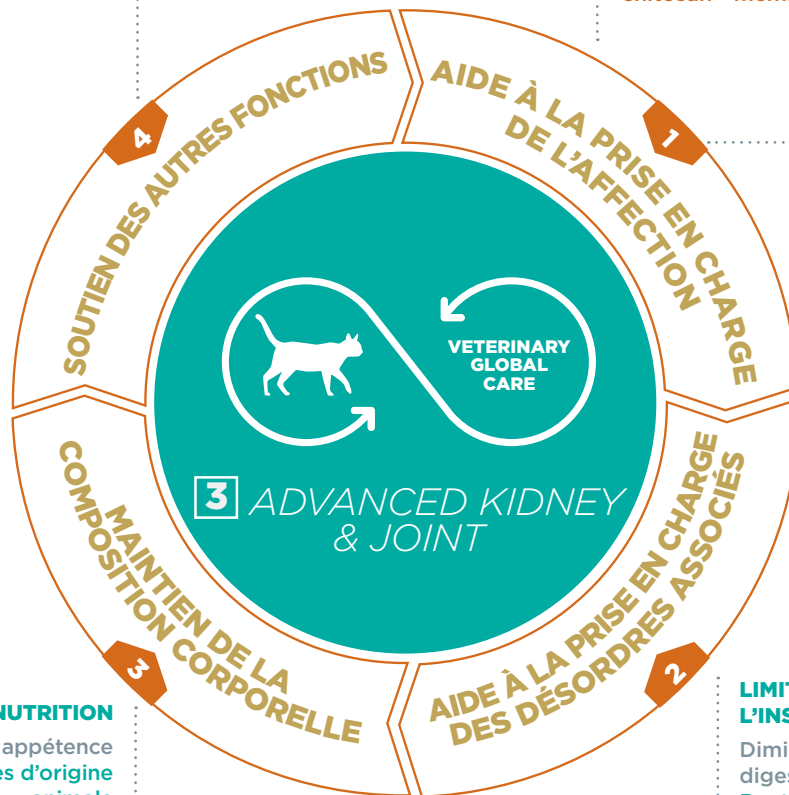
4
SOUTIEN DES AUTRES FONCTIONS

AIDE À LA PRISE EN CHARGE DE L'AFFECTION
1

VETERINARY GLOBAL CARE

3 ADVANCED KIDNEY & JOINT

MAINTIEN DE LA COMPOSITION CORPORELLE
3

AIDE À LA PRISE EN CHARGE DES DÉSORDRES ASSOCIÉS
2

NUTRITION
appétence
es d'origine

LIMI
L'INS
Dimi
diges